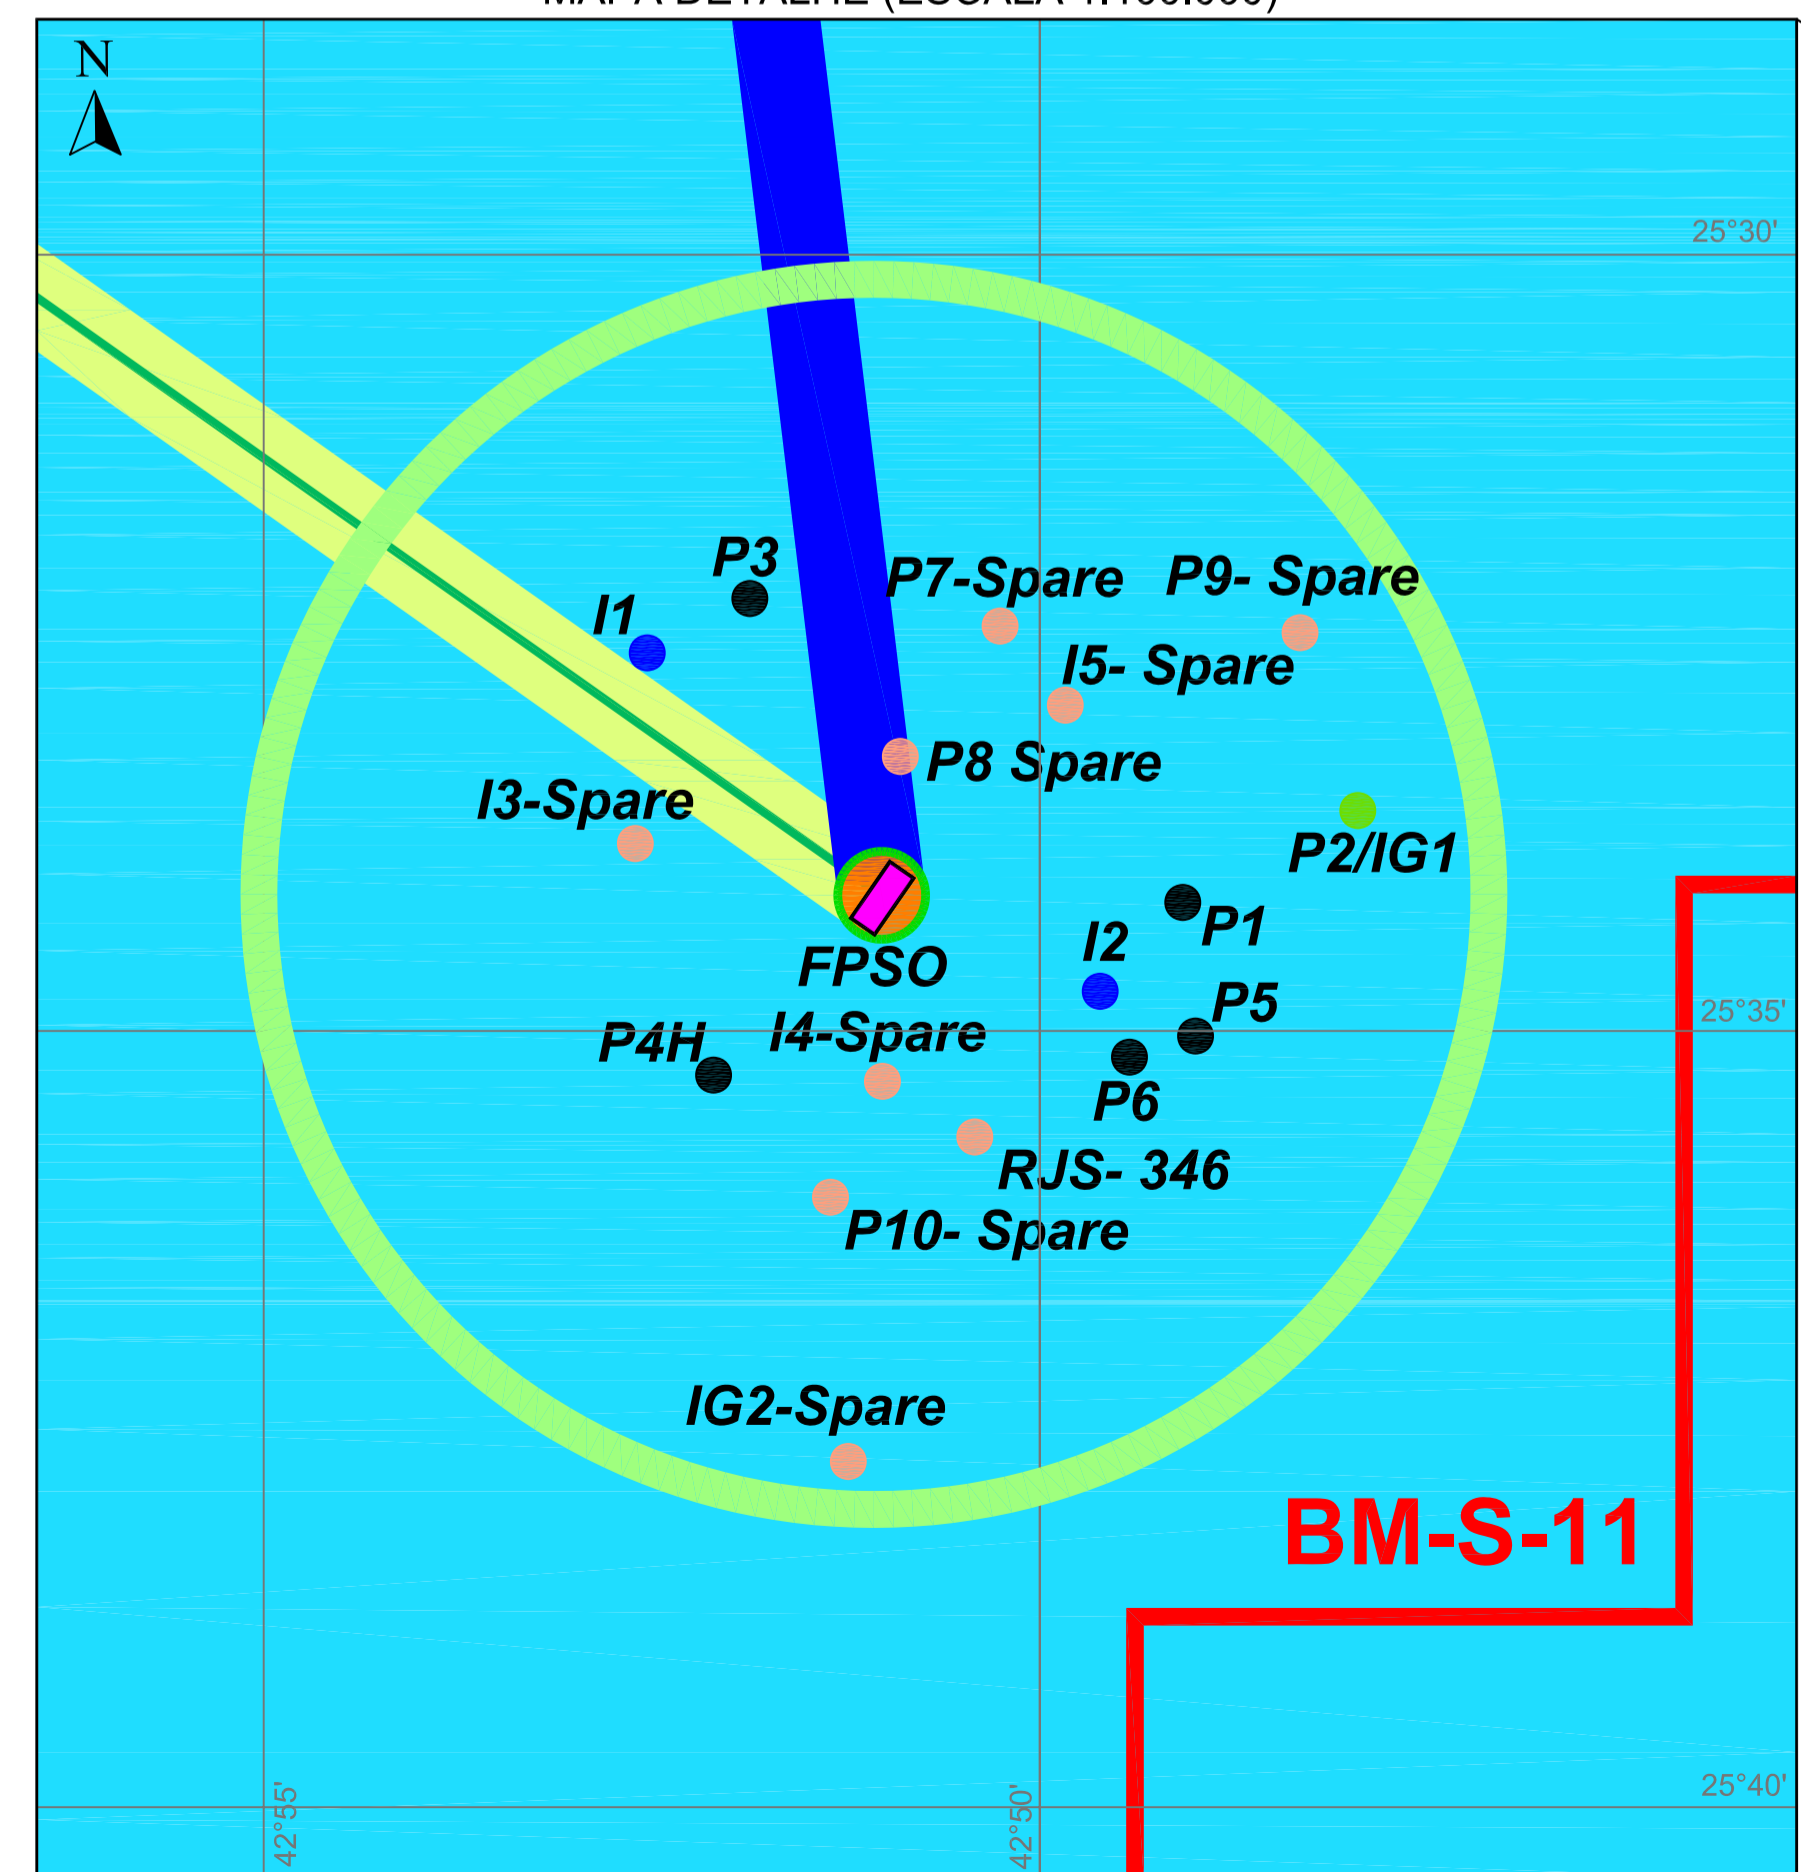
MAPA DETALHE (ESCALA 1:100.000)

N

25°30'

P3

P7-Spare

P9- Spare

I1

I5- Spare

P8 Spare

I3-Spare

P2/IG1

P1

FPSO

I2

P5

25°35'

P4H

I4-Spare

P6

RJS- 346

P10- Spare

IG2-Spare

BM-S-11

25°40'

42°55'

42°50'